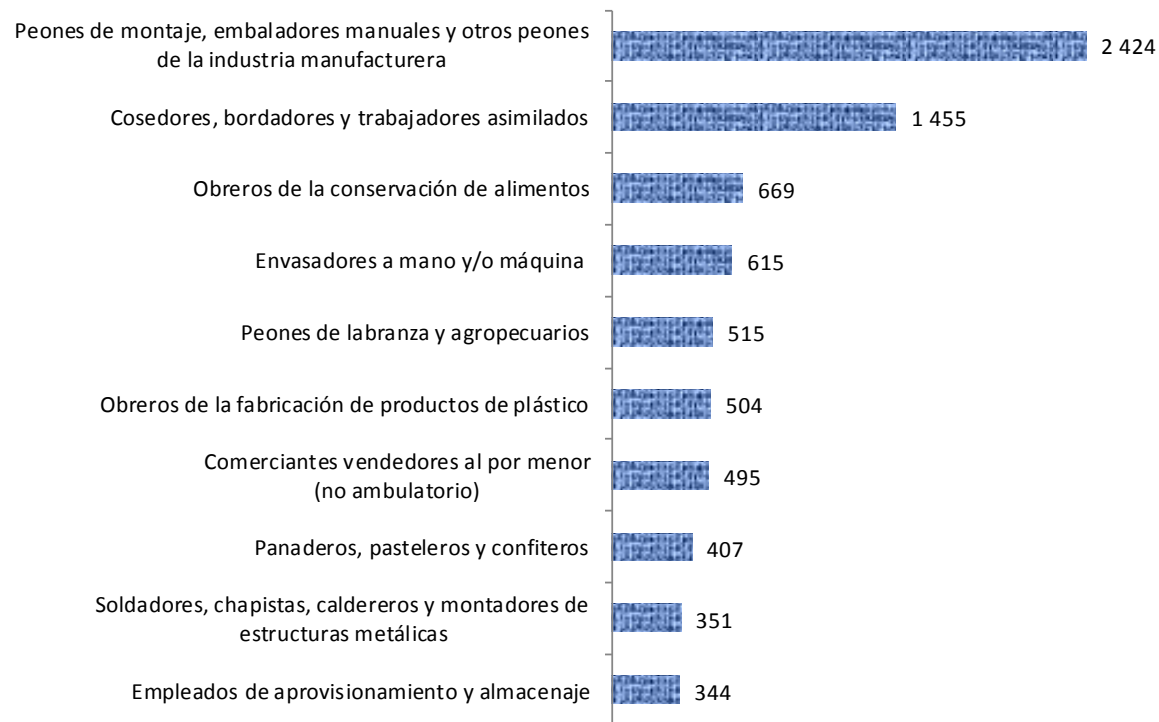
Peones de montaje, embaladores manuales y otros peones de la industria manufacturera 2 424

Cosedores, bordadores y trabajadores asimilados 1 455

Obreros de la conservación de alimentos 669

Envasadores a mano y/o máquina 615

Peones de labranza y agropecuarios 515

Obreros de la fabricación de productos de plástico 504

Comerciantes vendedores al por menor (no ambulatorio) 495

Panaderos, pasteleros y confiteros 407

Soldadores, chapistas, caldereros y montadores de estructuras metálicas 351

Empleados de aprovisionamiento y almacenaje 344